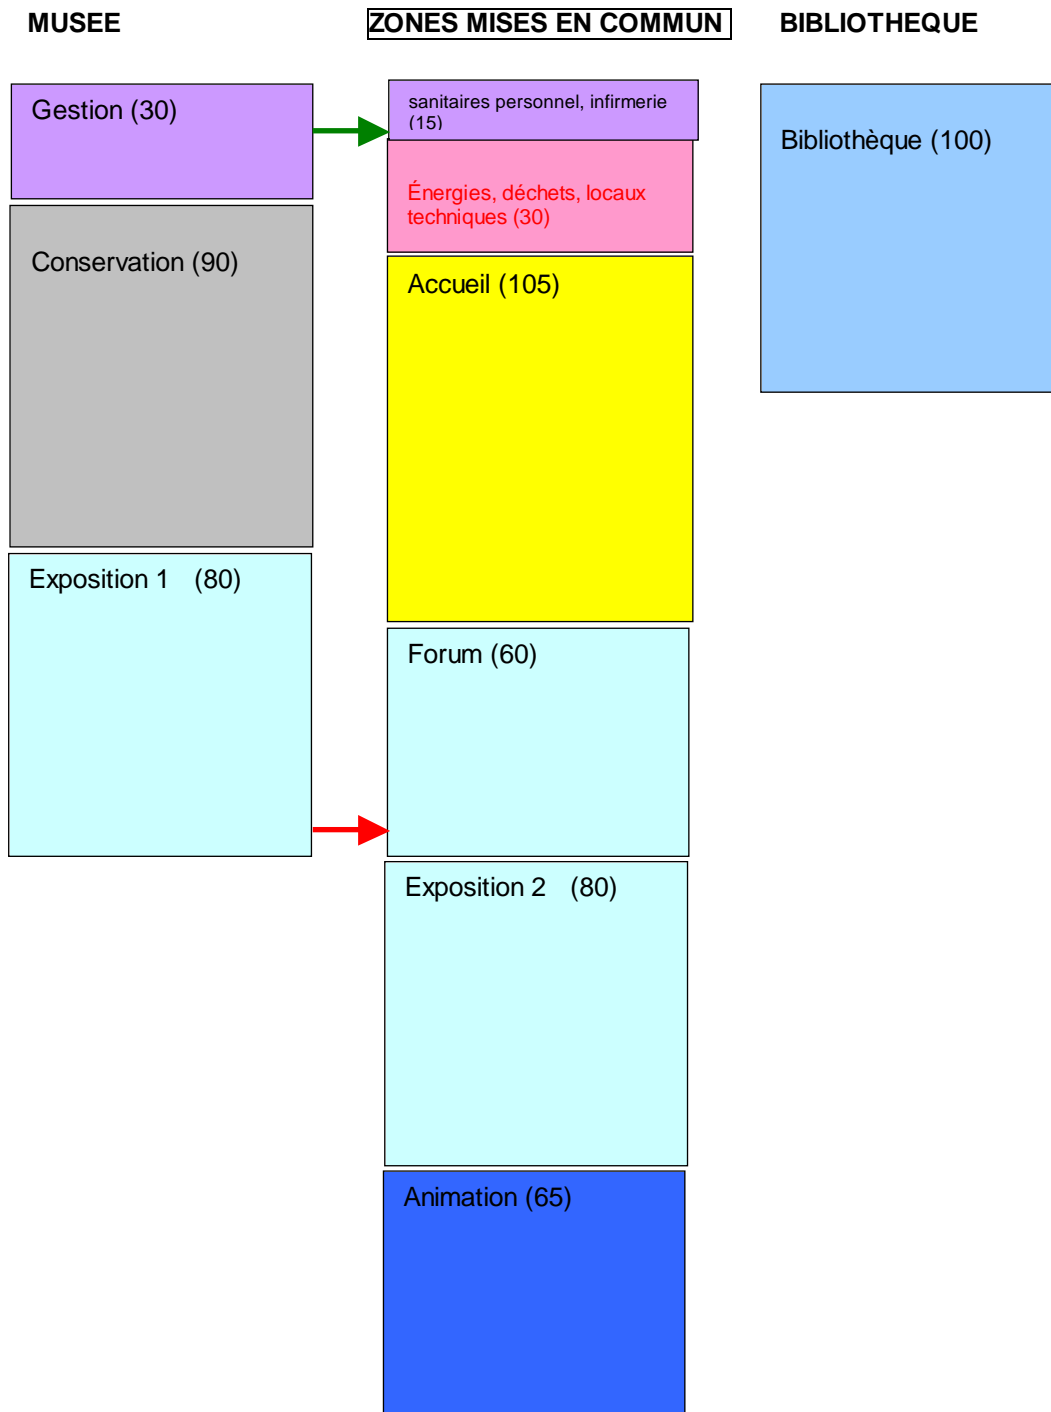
MUSEE

Gestion (30)

Conservation (90)

Exposition 1 (80)

ZONES MISES EN COMMUN

sanitaires personnel, infirmerie (15)

Énergies, déchets, locaux techniques (30)

Accueil (105)

Forum (60)

Exposition 2 (80)

Animation (65)

BIBLIOTHEQUE

Bibliothèque (100)